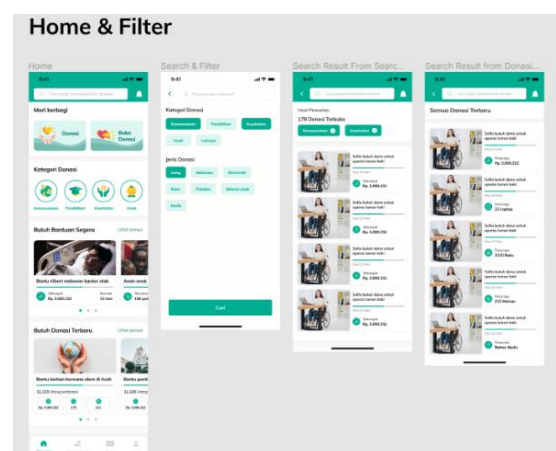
Home & Filter

Home

9:41

Mari berbagi

Donasi

Buka Donasi

Ketegori Donasi

Kemanusiaan

Pendidikan

Kesehatan

Anak

Butuh Bantuan Segera

Lihat semua

Bantu ibuk melawan kanker otak

Terkumpul Rp. 5.000.232

Anak anak

Butuh Donasi Terbaru

Lihat semua

Bantu korban bencana alam di Aceh

Search & Filter

9:41

Kategori Donasi

Kemanusiaan

Pendidikan

Kesehatan

Anak

Lainnya

Jenis Donasi

Uang

Makanan

Elektronik

Buku

Pakaian

Mainan anak

Benda

Cari

Search Result From Searc...

9:41

Hasil Pencarian

178 Donasi Terbaru

Kemanusiaan

Kesehatan

Satu kaki dana untuk operasi tumor kaki

Terkumpul Rp. 5.000.232

Search Result from Donasi...

9:41

Semua Donasi Terbaru

Satu kaki dana untuk operasi tumor kaki

Terkumpul Rp. 5.000.232

Terkumpul 22 Laptop

Terkumpul 2323 Buku

Terkumpul 232 Mainan

Terkumpul Bahan Sisdu